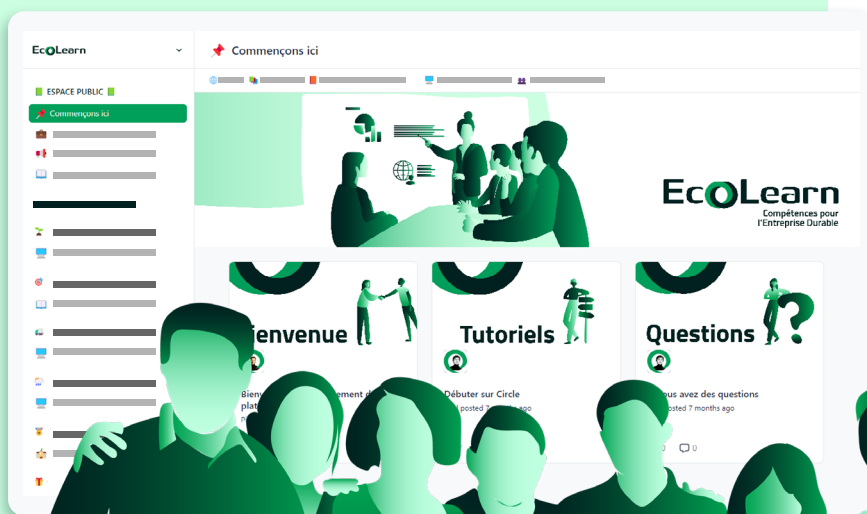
EcoLearn

ESPACE PUBLIC

Commençons ici

Commençons ici

EcoLearn
Compétences pour l'Entreprise Durable

Bienvenue

Bienv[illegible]ement d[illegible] plat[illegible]

Tutoriels

Débuter sur Circle
posted 7 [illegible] ago

Questions

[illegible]ous avez des questions
posted 7 months ago

0

0